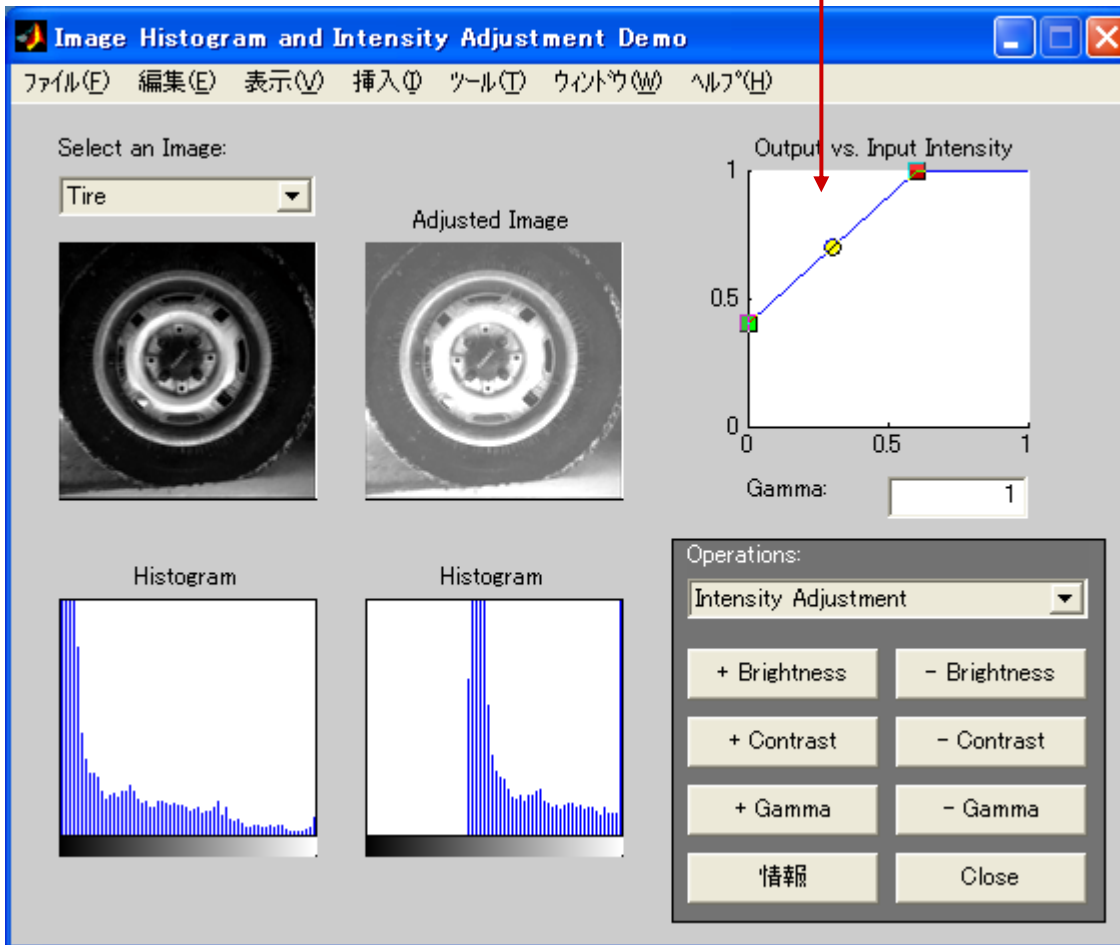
Image Histogram and Intensity Adjustment Demo

ファイル(F) 編集(E) 表示(V) 挿入(I) ツール(T) ウィンドウ(W) ヘルプ(H)

Select an Image:

Tire

Adjusted Image

Output vs. Input Intensity

1

0.5

0

0

0.5

1

Gamma:

1

Histogram

Histogram

Operations:

Intensity Adjustment

+ Brightness

- Brightness

+ Contrast

- Contrast

+ Gamma

- Gamma

情報

Close